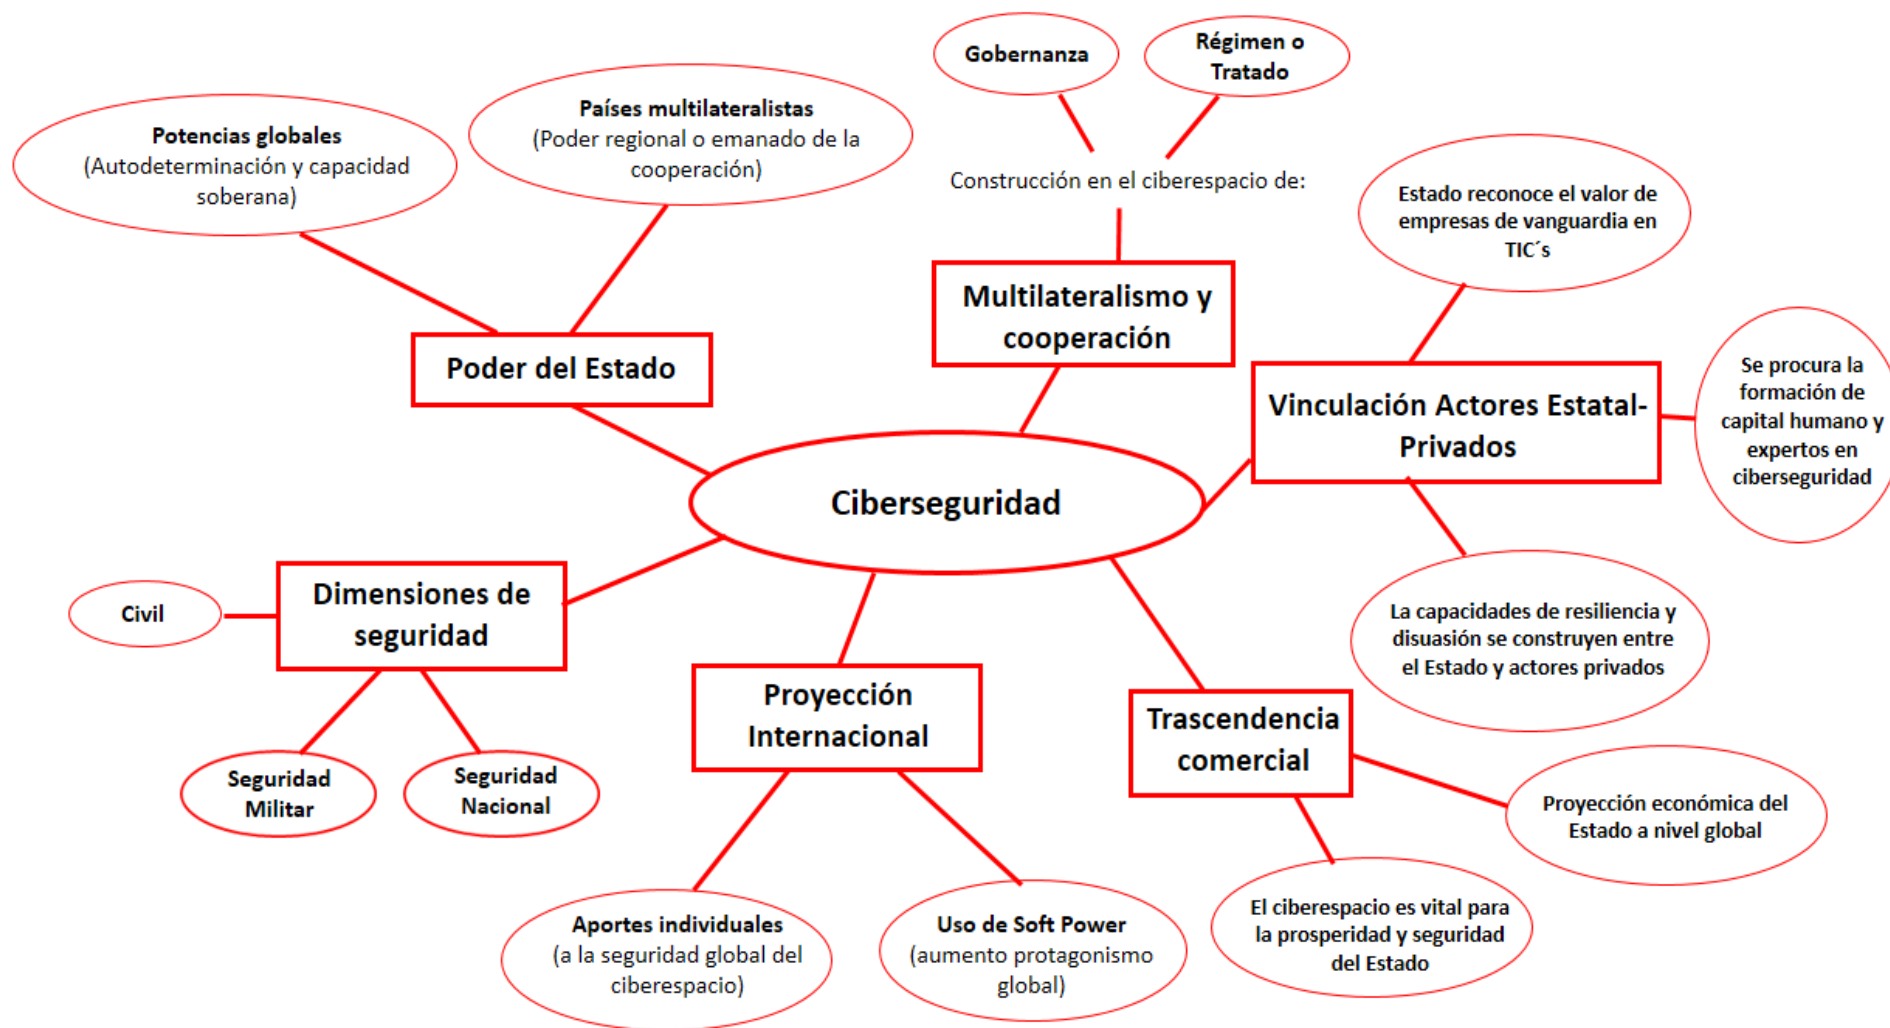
Ciberseguridad

Poder del Estado

Potencias globales (Autodeterminación y capacidad soberana)

Países multilateralistas (Poder regional o emanado de la cooperación)

Multilateralismo y cooperación

Construcción en el ciberespacio de:

Gobernanza

Régimen o Tratado

Vinculación Actores Estatal-Privados

Estado reconoce el valor de empresas de vanguardia en TIC´s

Se procura la formación de capital humano y expertos en ciberseguridad

La capacidades de resiliencia y disuasión se construyen entre el Estado y actores privados

Dimensiones de seguridad

Civil

Seguridad Militar

Seguridad Nacional

Proyección Internacional

Aportes individuales (a la seguridad global del ciberespacio)

Uso de Soft Power (aumento protagonismo global)

Trascendencia comercial

Proyección económica del Estado a nivel global

El ciberespacio es vital para la prosperidad y seguridad del Estado